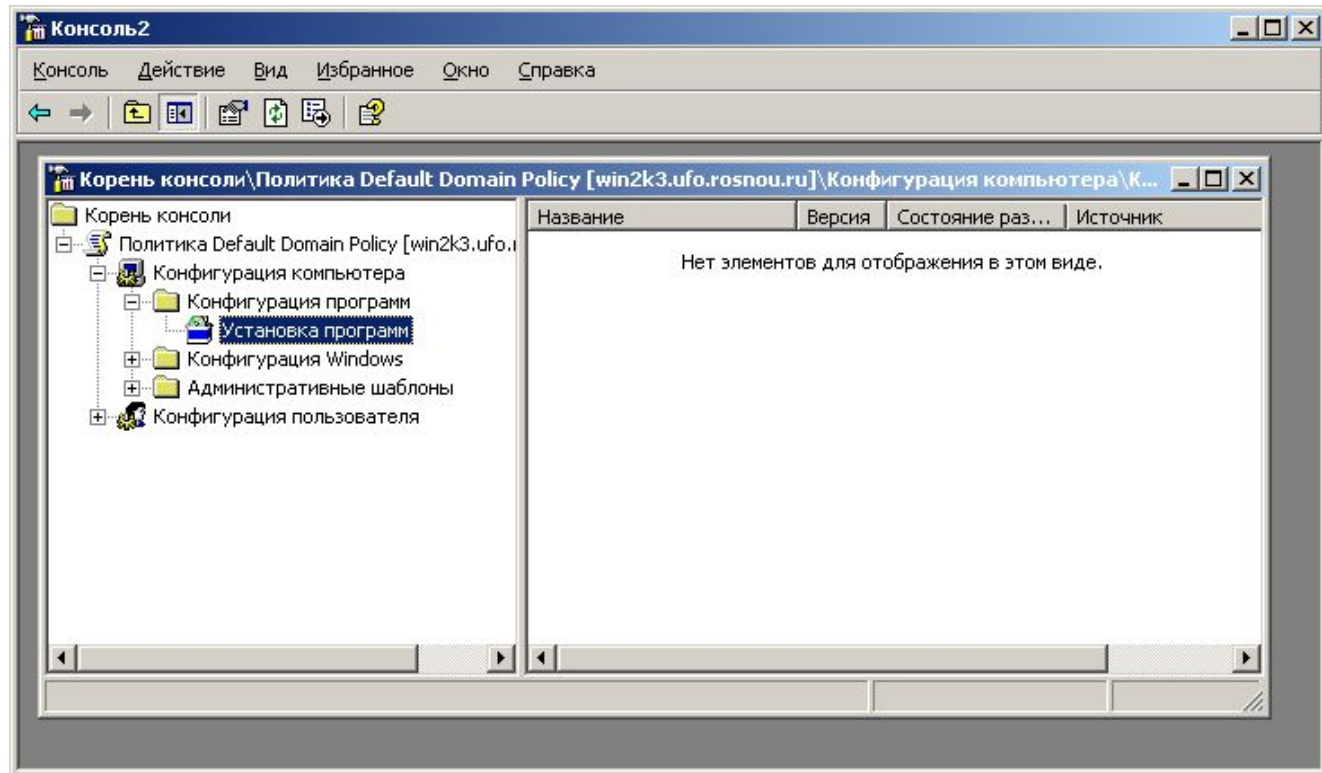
Консоль2

Консоль Действие Вид Избранное Окно Справка

Корень консоли\Политика Default Domain Policy [win2k3.ufo.rosnou.ru]\Конфигурация компьютера\К...

Корень консоли
Политика Default Domain Policy [win2k3.ufo.r
Конфигурация компьютера
Конфигурация программ
Установка программ
Конфигурация Windows
Административные шаблоны
Конфигурация пользователя

| Название | Версия | Состояние раз... | Источник |
|---|---|---|---|

Нет элементов для отображения в этом виде.